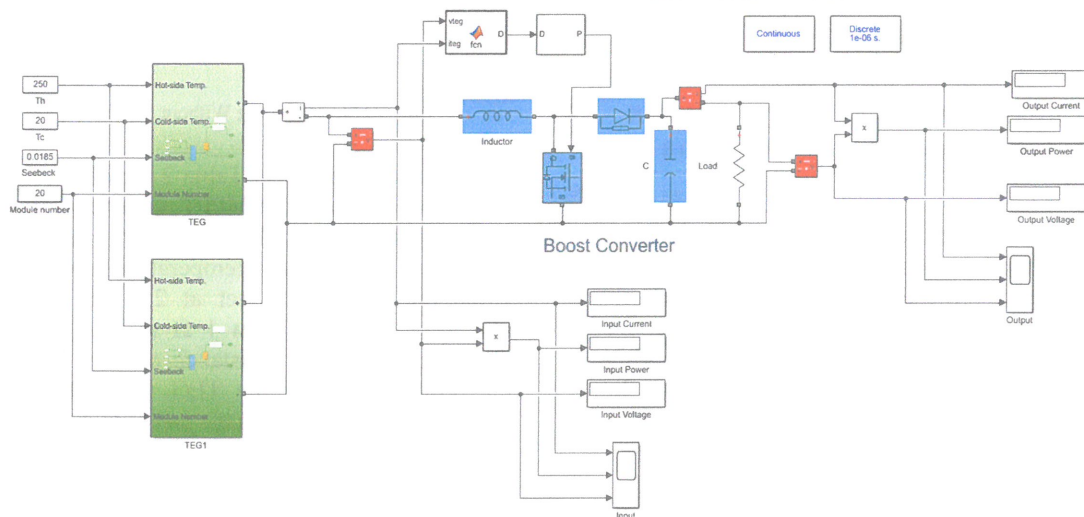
250
Th
20
Tc
0.0185
Seebeck
20
Module number

Hot-side Temp.
Cold-side Temp.
Seebeck
Module Number
TEG

Hot-side Temp.
Cold-side Temp.
Seebeck
Module Number
TEG1

vteg
iteg
fcn
D
D
P

Continuous

Discrete
1e-06 s.

Inductor
C
Load

Boost Converter

x
Output Current
Output Power
Output Voltage
Output

x
Input Current
Input Power
Input Voltage
Input